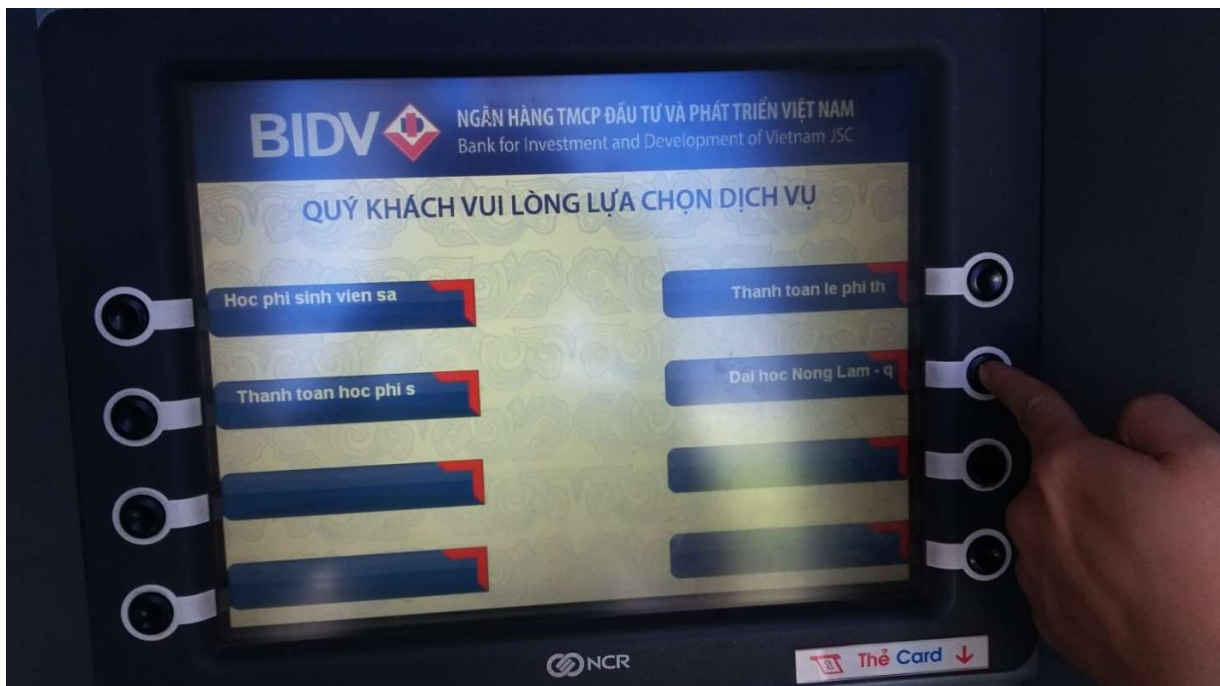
BIDV

NGÂN HÀNG TMCP ĐẦU TƯ VÀ PHÁT TRIỂN VIỆT NAM
Bank for Investment and Development of Vietnam JSC

QUÝ KHÁCH VUI LÒNG LỰA CHỌN DỊCH VỤ

Hoc phi sinh vien sa

Thanh toan hoc phi s

Thanh toan le phi th

Dai hoc Nong Lam - q

NCR

Thẻ Card